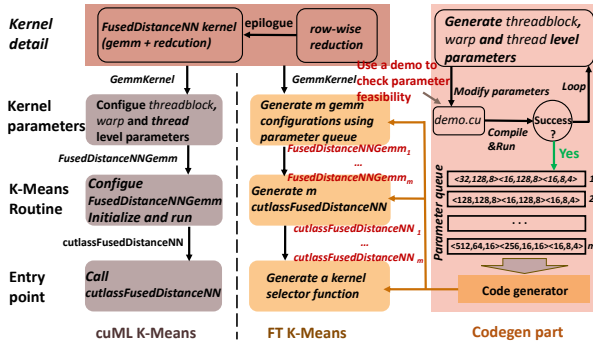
Kernel detail

FusedDistanceNN kernel (gemm + redcution)

epilogue

row-wise reduction

GemmKernel

GemmKernel

Use a demo to check parameter feasibility

Kernel parameters

Configure threadblock, warp and thread level parameters

FusedDistanceNNGemm

K-Means Routine

Configue FusedDistanceNNGemm Initialize and run

cutlassFusedDistanceNN

Entry point

Call cutlassFusedDistanceNN

Generate m gemm configurations using parameter queue

$FusedDistanceNNGemm_1$

...

$FusedDistanceNNGemm_m$

Generate m cutlassFusedDistanceNN

$cutlassFusedDistanceNN_1$

...

$cutlassFusedDistanceNN_m$

Generate a kernel selector function

Generate threadblock, warp and thread level parameters

Modify parameters

Loop

demo.cu

Compile &Run

Success?

Yes

Parameter queue

<32,128,8><16,128,8><16,8,4> 1

<128,128,8><128,128,8><16,8,4> 2

. . .

<512,64,16><256,16,16><16,8,4> m

Code generator

cuML K-Means

FT K-Means

Codegen part